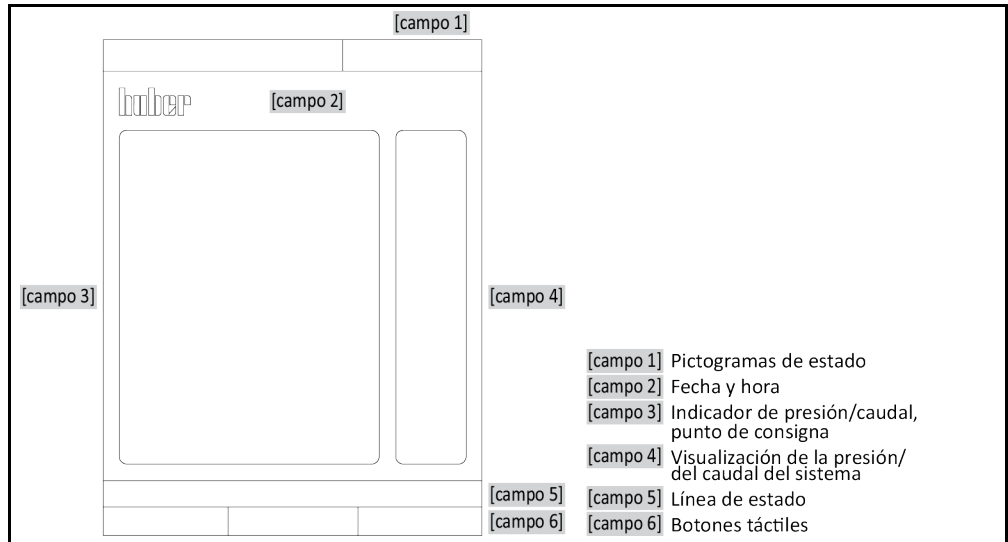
[campo 1]

huber

[campo 2]

[campo 3]

[campo 4]

[campo 5]

[campo 6]

[campo 1] Pictogramas de estado
[campo 2] Fecha y hora
[campo 3] Indicador de presión/caudal, punto de consigna
[campo 4] Visualización de la presión/ del caudal del sistema
[campo 5] Línea de estado
[campo 6] Botones táctiles